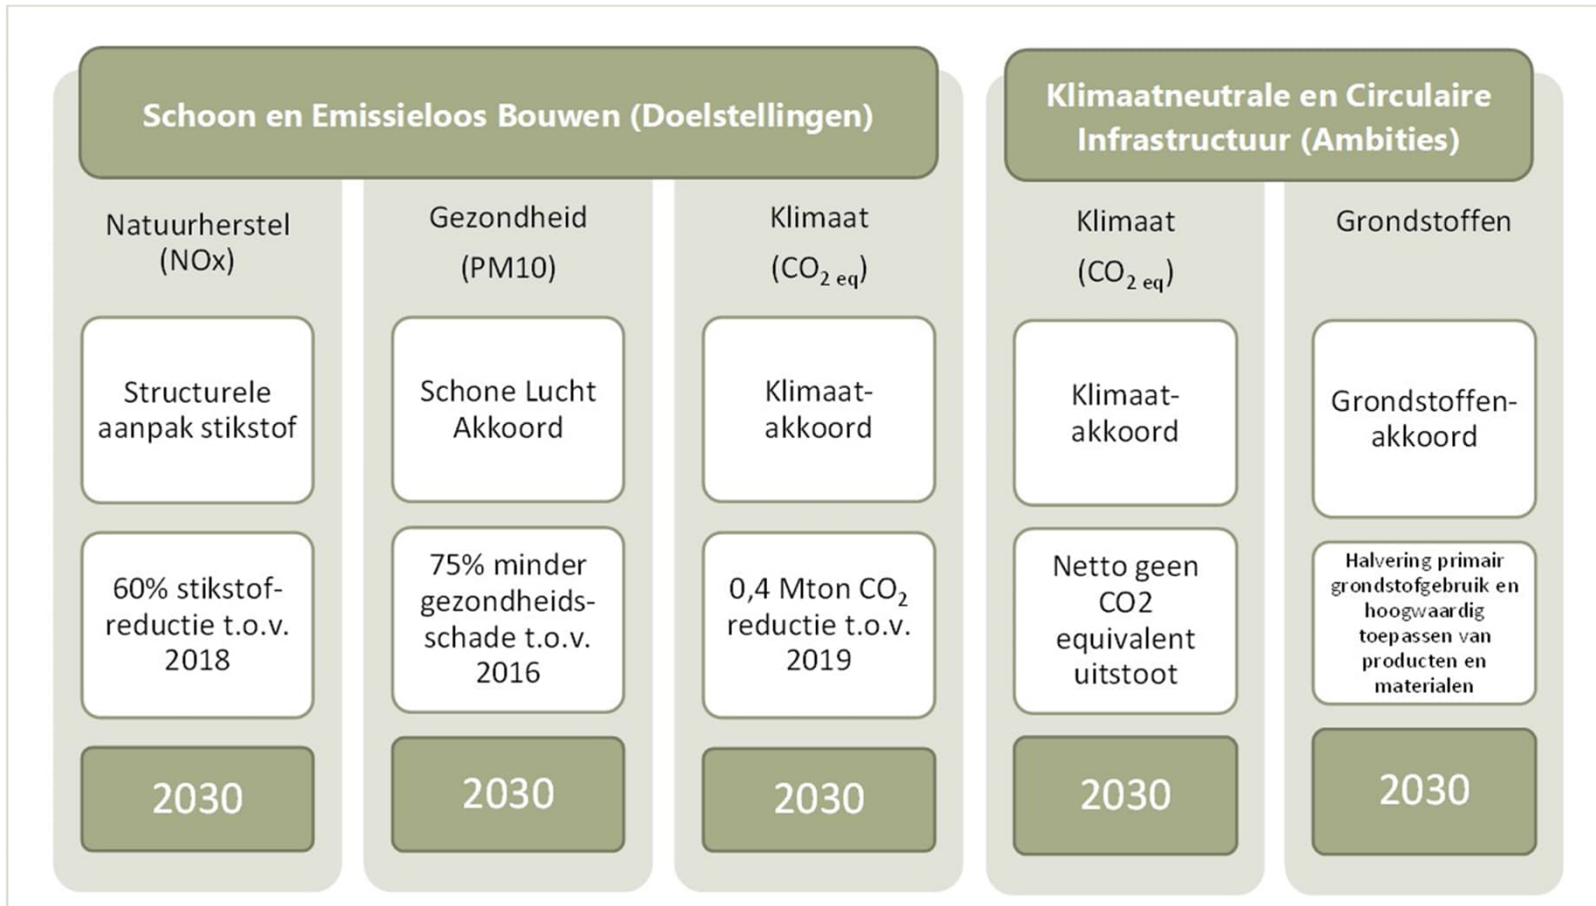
Schoon en Emissieloos Bouwen (Doelstellingen)

Natuurherstel (NOx)

Structurele aanpak stikstof

60% stikstofreductie t.o.v. 2018

2030

Gezondheid (PM10)

Schone Lucht Akkoord

75% minder gezondheidsschade t.o.v. 2016

2030

Klimaat ($CO_{2\ eq}$)

Klimaatakkoord

0,4 Mton $CO_2$ reductie t.o.v. 2019

2030

Klimaatneutrale en Circulaire Infrastructuur (Ambities)

Klimaat ($CO_{2\ eq}$)

Klimaatakkoord

Netto geen CO2 equivalent uitstoot

2030

Grondstoffen

Grondstoffenakkoord

Halvering primair grondstofgebruik en hoogwaardig toepassen van producten en materialen

2030